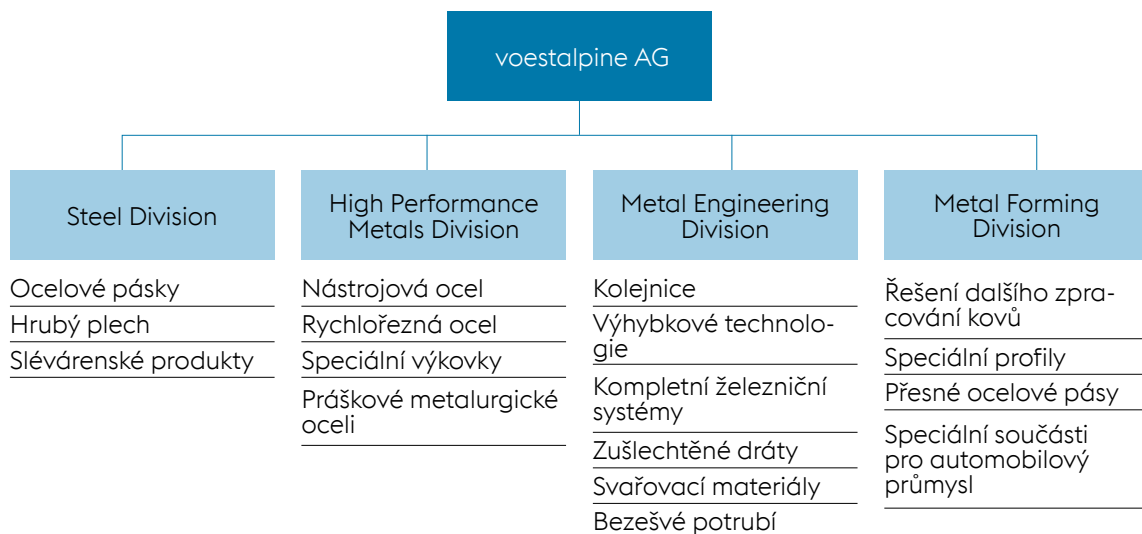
voestalpine AG

Steel Division

Ocelové pásky

Hrubý plech

Slévárenské produkty

High Performance Metals Division

Nástrojová ocel

Rychlořezná ocel

Speciální výkovky

Práškové metalurgické oceli

Metal Engineering Division

Kolejnice

Výhybkové technologie

Kompletní železniční systémy

Zušlechtěné dráty

Svařovací materiály

Bezešvé potrubí

Metal Forming Division

Řešení dalšího zpracování kovů

Speciální profily

Přesné ocelové pásy

Speciální součásti pro automobilový průmysl